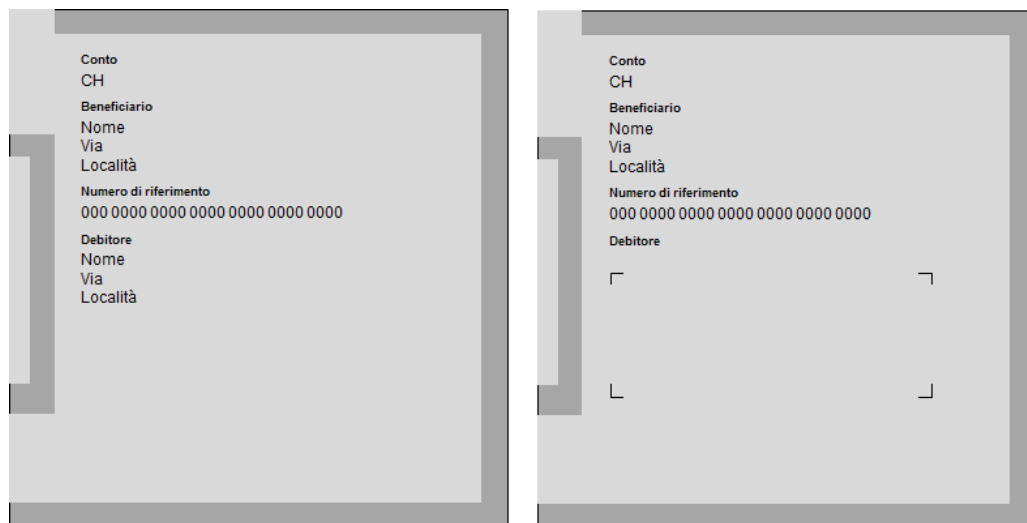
Conto
CH
Beneficiario
Nome
Via
Località
Numero di riferimento
000 0000 0000 0000 0000 0000 0000
Debitore
Nome
Via
Località

Conto
CH
Beneficiario
Nome
Via
Località
Numero di riferimento
000 0000 0000 0000 0000 0000 0000
Debitore